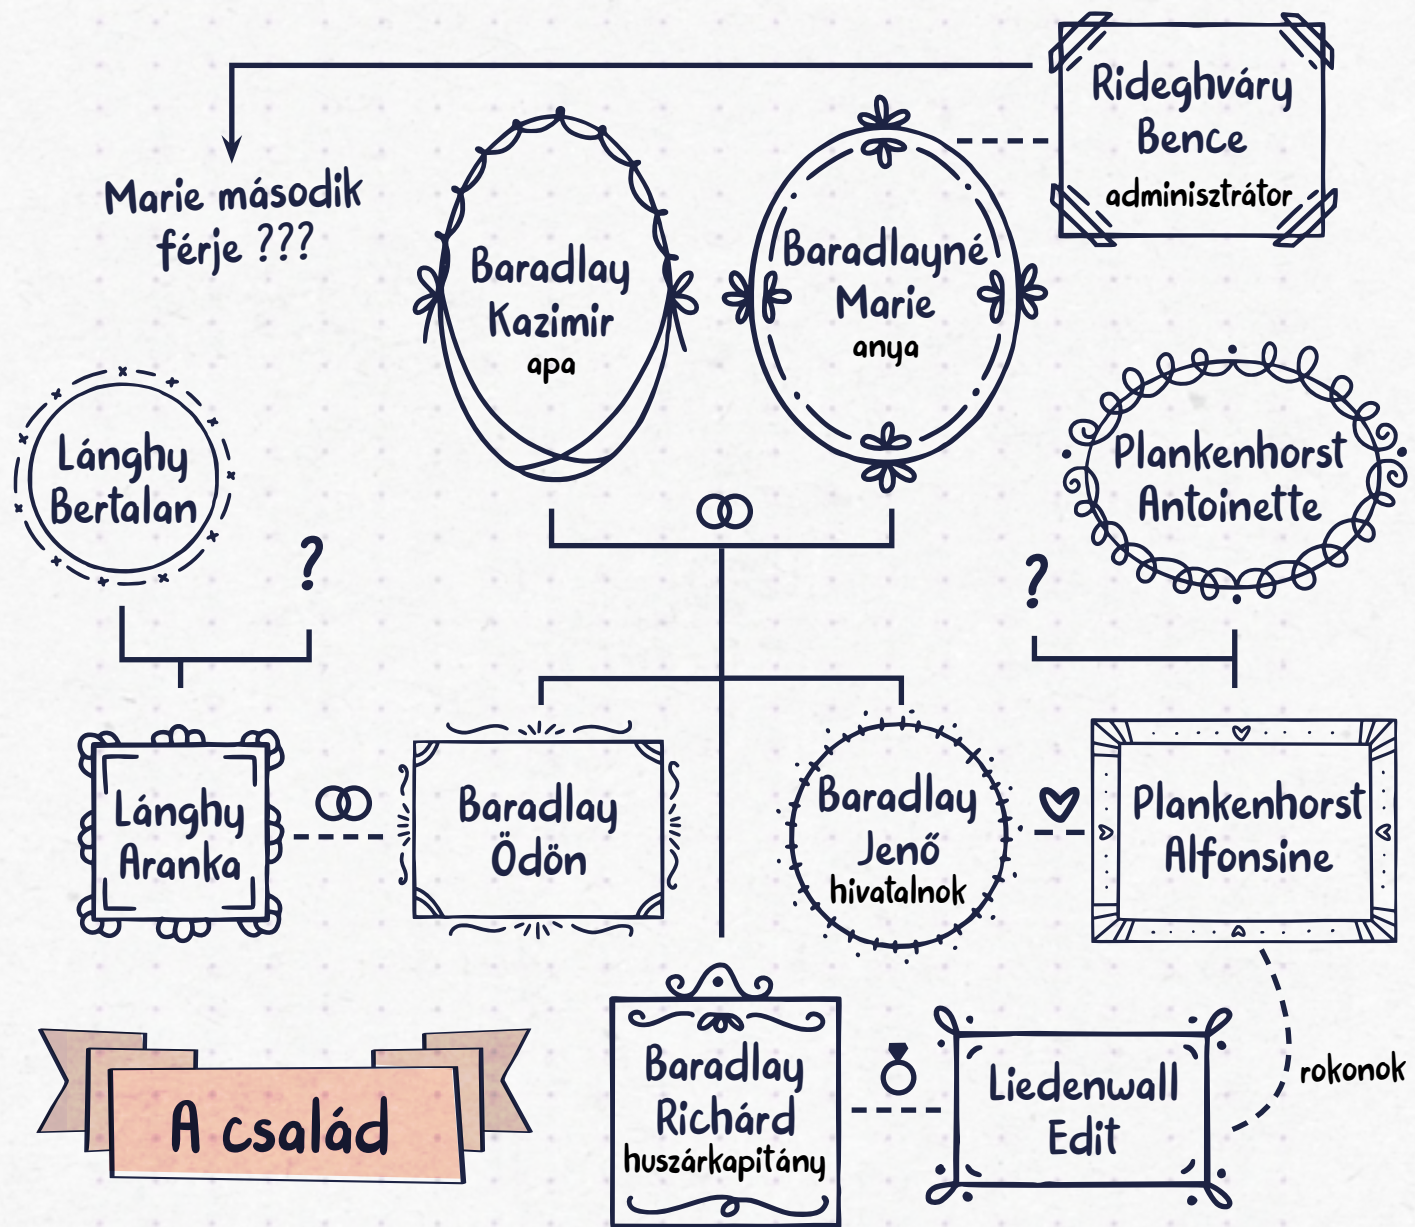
Rideghváry Bence
adminisztrátor

Marie második férje ???

Baradlay Kazimir
apa

Baradlayné Marie
anya

Lánghy Bertalan

?

Plankenhorst Antoinette

?

Lánghy Aranka

Baradlay Ödön

Baradlay Jenő
hivatalnok

Plankenhorst Alfonsine

A család

Baradlay Richárd
huszárkapitány

Liedenwall Edit

rokonok